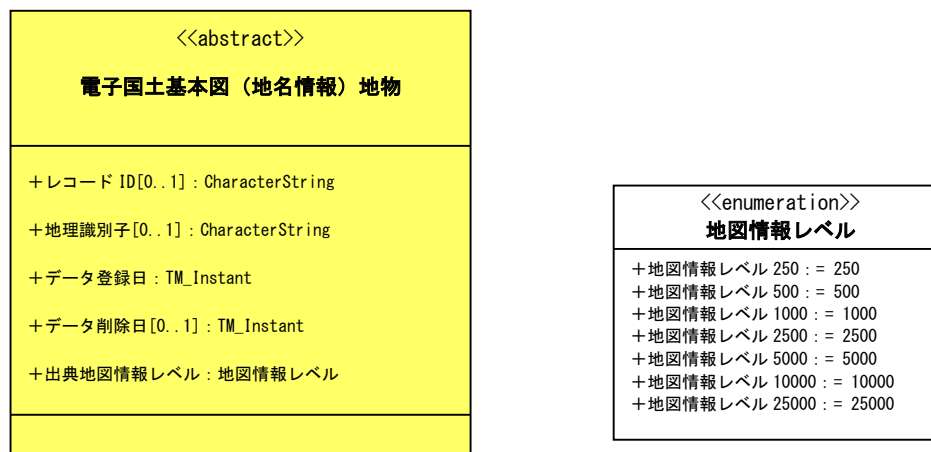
<<abstract>>

電子国土基本図（地名情報）地物

+レコード ID[0..1]：CharacterString

+地理識別子[0..1]：CharacterString

+データ登録日：TM_Instant

+データ削除日[0..1]：TM_Instant

+出典地図情報レベル：地図情報レベル

<<enumeration>>
地図情報レベル

+地図情報レベル 250：= 250
+地図情報レベル 500：= 500
+地図情報レベル 1000：= 1000
+地図情報レベル 2500：= 2500
+地図情報レベル 5000：= 5000
+地図情報レベル 10000：= 10000
+地図情報レベル 25000：= 25000